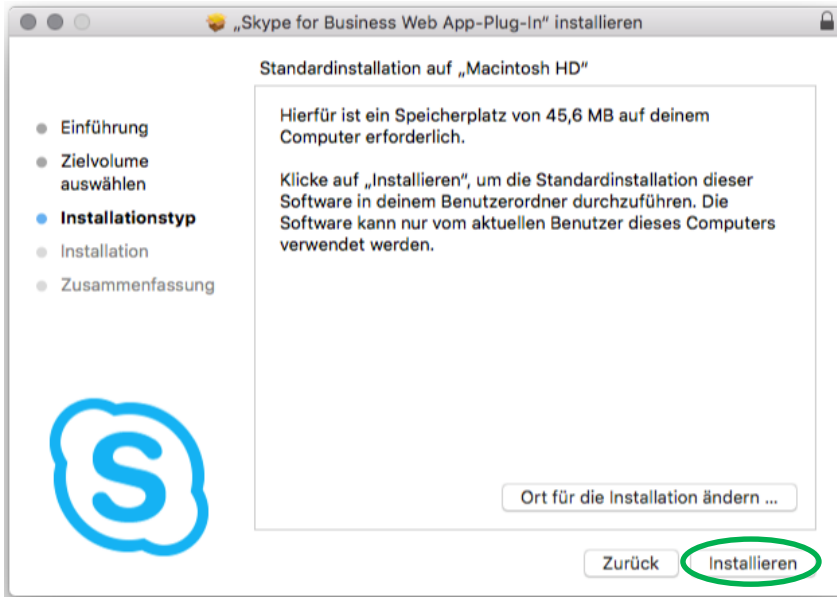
„Skype for Business Web App-Plug-In“ installieren

Standardinstallation auf „Macintosh HD“

Einführung
Zielvolume auswählen
Installationstyp
Installation
Zusammenfassung

Hierfür ist ein Speicherplatz von 45,6 MB auf deinem Computer erforderlich.

Klicke auf „Installieren“, um die Standardinstallation dieser Software in deinem Benutzerordner durchzuführen. Die Software kann nur vom aktuellen Benutzer dieses Computers verwendet werden.

Ort für die Installation ändern ...

Zurück
Installieren